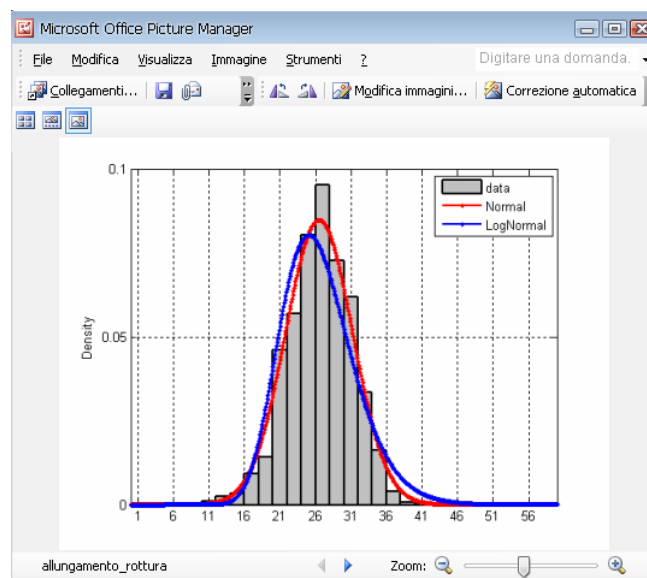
Microsoft Office Picture Manager

File Modifica Visualizza Immagine Strumenti ?

Digitare una domanda.

Collegamenti... Modifica immagini... Correzione automatica

data
Normal
LogNormal

0.1
0.05
0
Density

1 6 11 16 21 26 31 36 41 46 51 56

allungamento_rottura

Zoom: